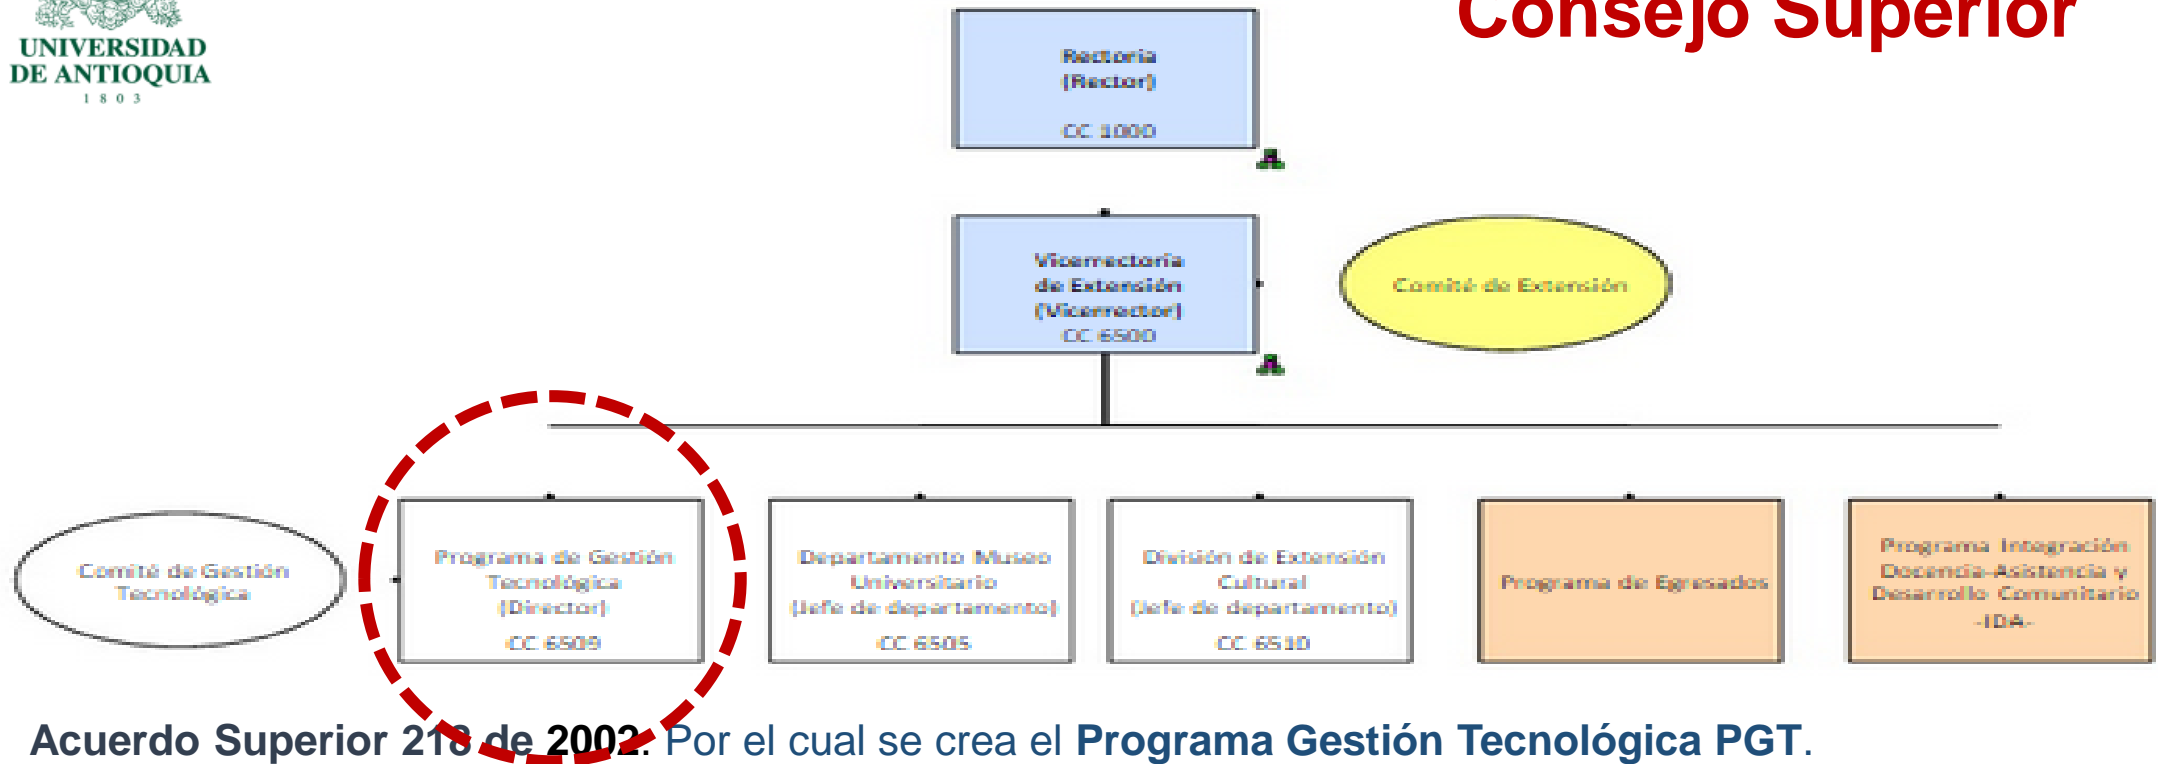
UNIVERSIDAD DE ANTIOQUIA
1 8 0 3

Consejo Superior

Rectoria
(Rector)
CC 1000

Vicerrectoría de Extensión (Vicerrector)
CC 6500

Comité de Extensión

Comité de Gestión Tecnológica

Programa de Gestión Tecnológica (Director)
CC 6509

Departamento Museo Universitario (Jefe de departamento)
CC 6505

División de Extensión Cultural (Jefe de departamento)
CC 6510

Programa de Egresados

Programa Integración Docencia-Asistencia y Desarrollo Comunitario -IDA-

Acuerdo Superior 218 de 2002. Por el cual se crea el Programa Gestión Tecnológica PGT.